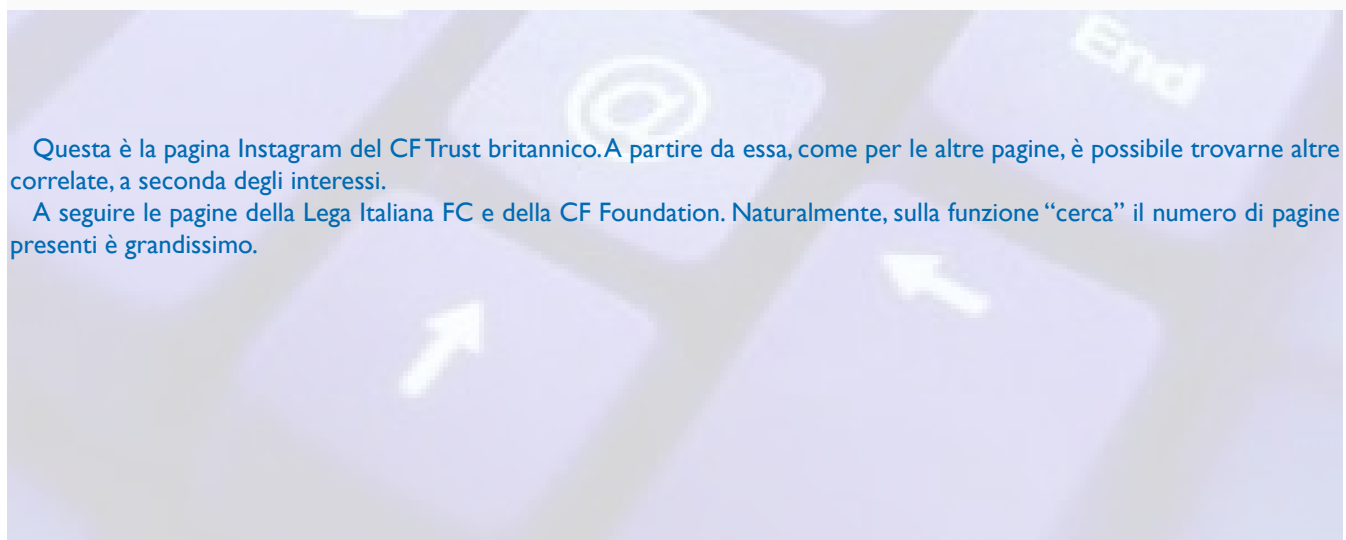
End

@

Questa è la pagina Instagram del CF Trust britannico. A partire da essa, come per le altre pagine, è possibile trovarne altre correlate, a seconda degli interessi.

A seguire le pagine della Lega Italiana FC e della CF Foundation. Naturalmente, sulla funzione "cerca" il numero di pagine presenti è grandissimo.